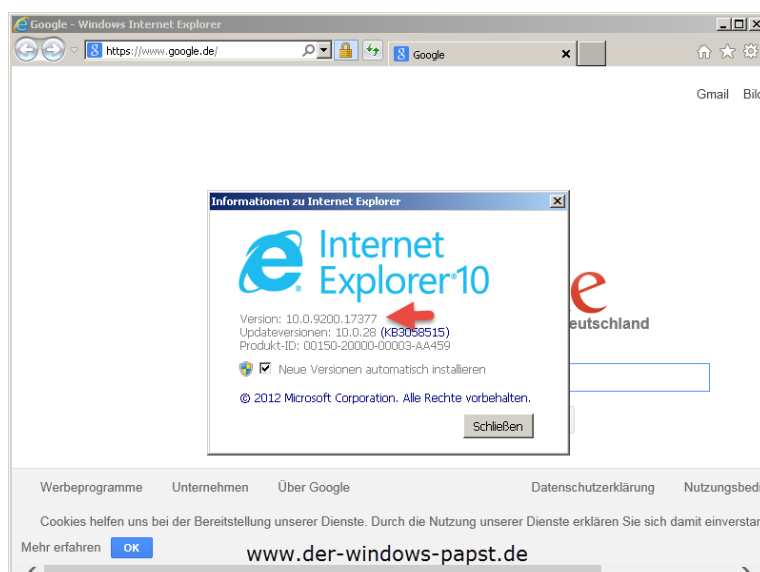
Google - Windows Internet Explorer

https://www.google.de/

Google

Gmail Bild

Informationen zu Internet Explorer

Internet Explorer 10

Version: 10.0.9200.17377
Updateversionen: 10.0.28 (KB3058515)
Produkt-ID: 00150-20000-00003-AA459

Neue Versionen automatisch installieren

© 2012 Microsoft Corporation. Alle Rechte vorbehalten.

Schließen

eutschland

Werbeprogramme Unternehmen Über Google Datenschutzerklärung Nutzungsbedi

Cookies helfen uns bei der Bereitstellung unserer Dienste. Durch die Nutzung unserer Dienste erklären Sie sich damit einverstan

Mehr erfahren OK

www.der-windows-papst.de